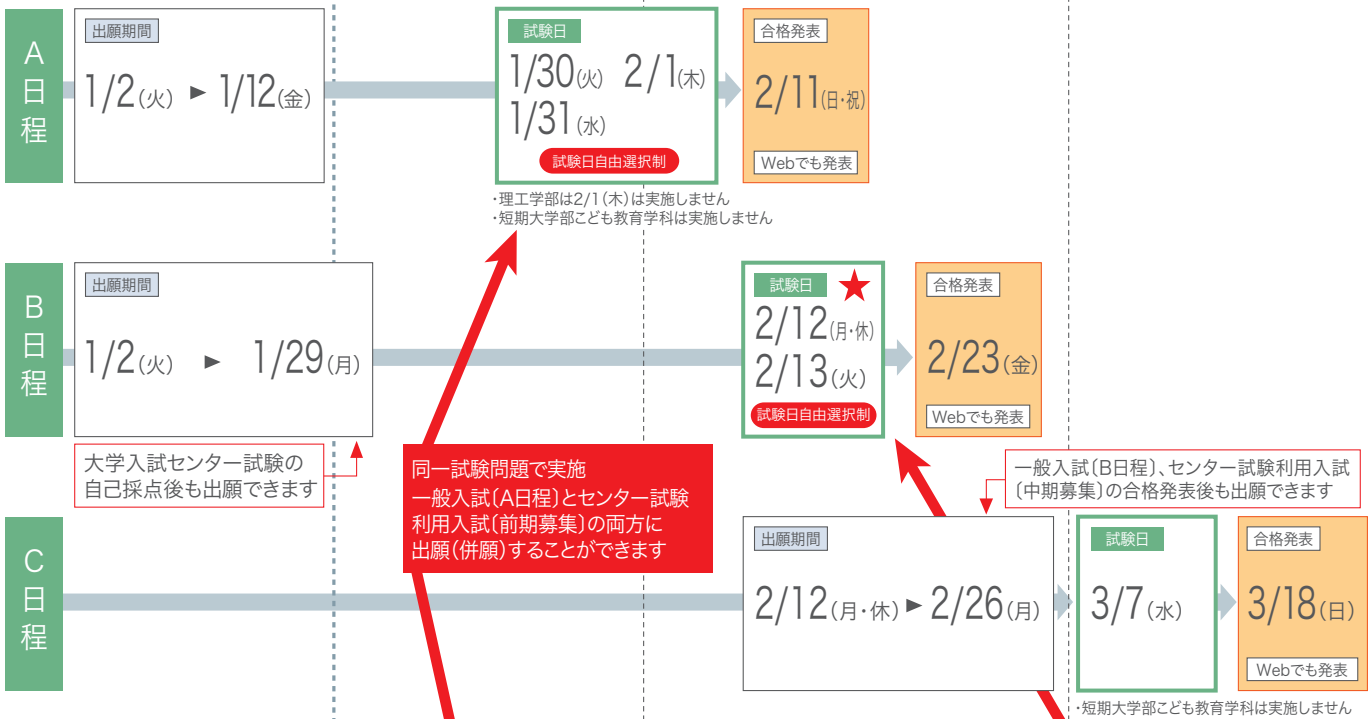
A日程

出願期間
1/2(火) ► 1/12(金)

試験日
1/30(火) 2/1(木)
1/31(水)
試験日自由選択制

・理工学部は2/1(木)は実施しません
・短期大学部こども教育学科は実施しません

合格発表
2/11(日・祝)
Webでも発表

B日程

出願期間
1/2(火) ► 1/29(月)

大学入試センター試験の自己採点後も出願できます

試験日 ★
2/12(月・休)
2/13(火)
試験日自由選択制

合格発表
2/23(金)
Webでも発表

同一試験問題で実施
一般入試〔A日程〕とセンター試験利用入試〔前期募集〕の両方に出願(併願)することができます

一般入試〔B日程〕、センター試験利用入試〔中期募集〕の合格発表後も出願できます

C日程

出願期間
2/12(月・休) ► 2/26(月)

試験日
3/7(水)

合格発表
3/18(日)
Webでも発表

・短期大学部こども教育学科は実施しません